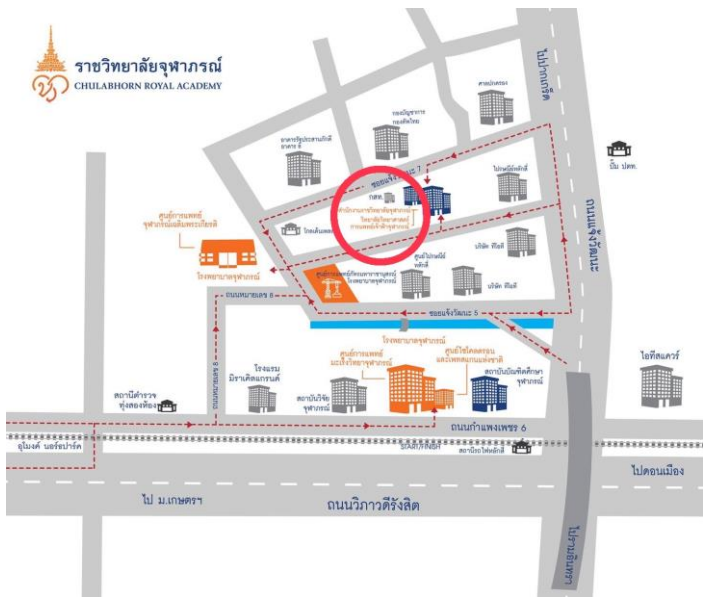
ราชวิทยาลัยจุฬาภรณ์
CHULABHORN ROYAL ACADEMY

ไปปากเกร็ด

อาคารรัฐประศาสนภักดี อาคาร 6

กองบัญชาการกองทัพไทย

ศาลปกครอง

ปั๊ม ปตท.

ซอยแจ้งวัฒนะ 7

กสท.

สำนักงานราชวิทยาลัยจุฬาภรณ์ วิทยาลัยวิทยาศาสตร์การแพทย์เจ้าฟ้าจุฬาภรณ์

ไปรษณีย์ไทย

ถนนแจ้งวัฒนะ

ศูนย์การแพทย์จุฬาภรณ์เฉลิมพระเกียรติ

โรงเรียน

บริษัท ทีโอที

ศูนย์ไปรษณีย์หลักสี่

โรงพยาบาลจุฬาภรณ์

ศูนย์การแพทย์ทีละการจายาแห่งโรงพยาบาลจุฬาภรณ์

บริษัท ทีโอที

ถนนพหลโยธิน 8

ซอยแจ้งวัฒนะ 5

โรงพยาบาลจุฬาภรณ์

ศูนย์การแพทย์มะเร็งวิทยาจุฬาภรณ์

ศูนย์ไซโคลตรอนและเพทสแกนแห่งชาติ

สถาบันบัณฑิตศึกษาจุฬาภรณ์

ไอทีสแควร์

ถนนพหลโยธิน 8

โรงแรมมิราเคิลแกรนด์

สถาบันวิจัยจุฬาภรณ์

สถานีตำรวจทุ่งสองห้อง

ถนนกำแพงเพชร 6

อุโมงค์ นอร์ธปาร์ค

START/FINISH

สถานีรถไฟหลักสี่

ไปดอนเมือง

ไป ม.เกษตรฯ

ถนนวิภาวดีรังสิต

ไปรามอินทรา